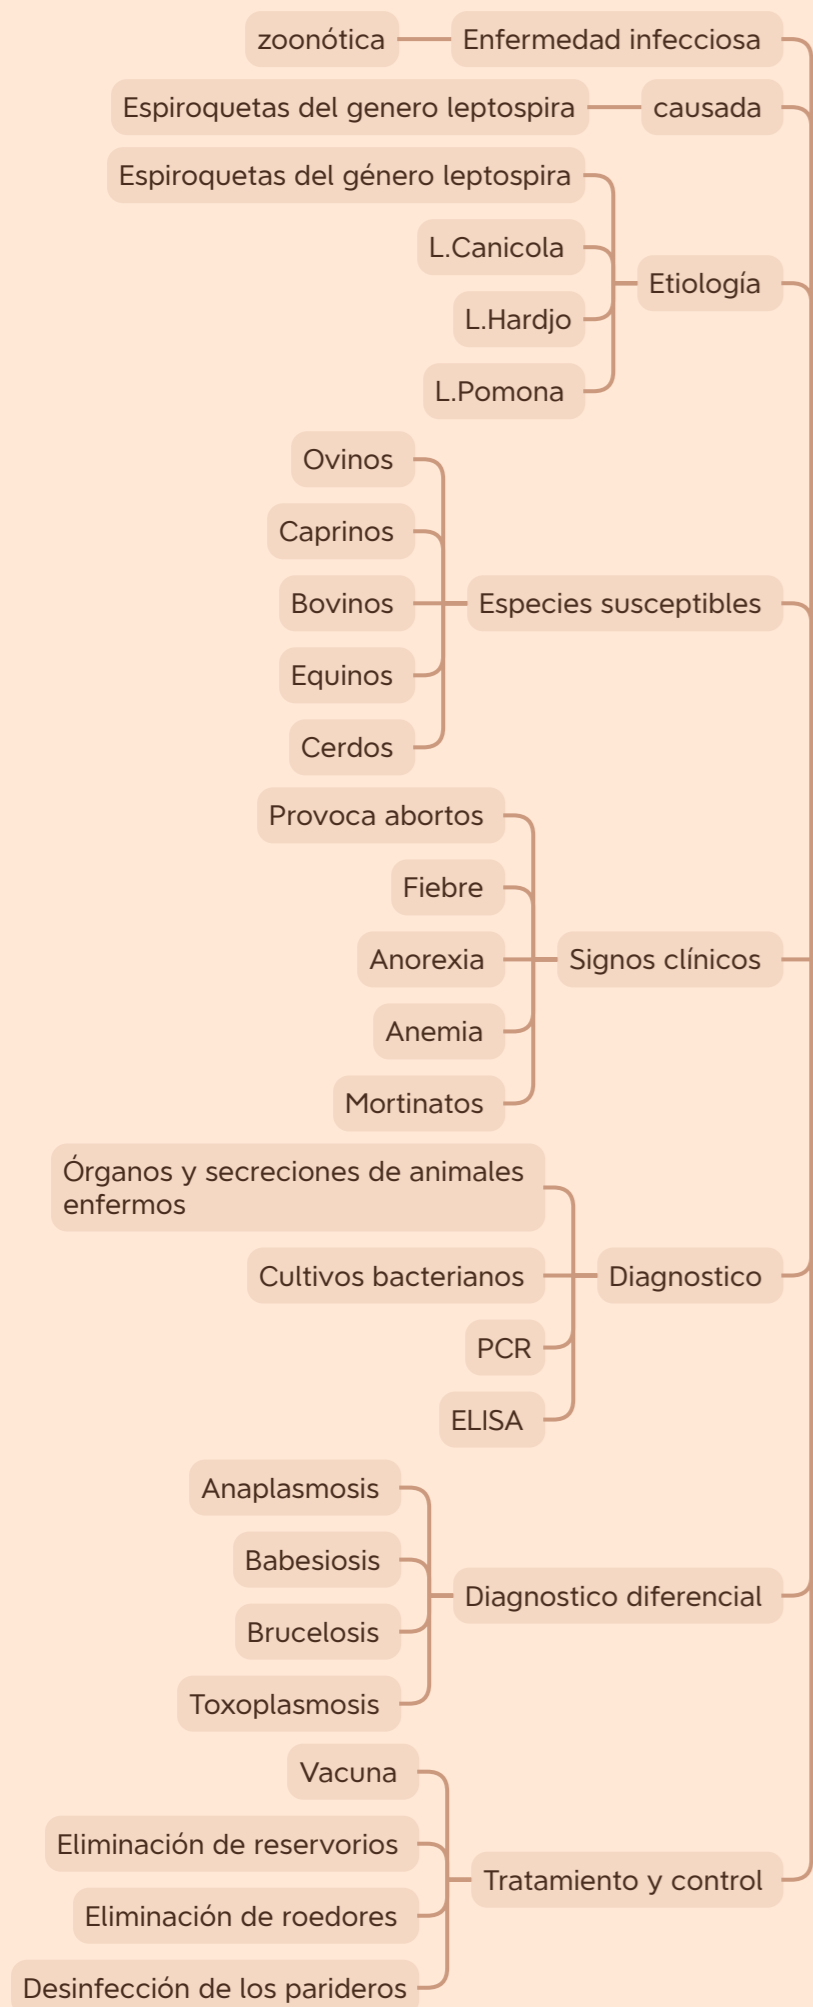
Enfermedad infecciosa
zoonótica

causada
Espiroquetas del genero leptospira

Etiología
Espiroquetas del género leptospira
L.Canicola
L.Hardjo
L.Pomona

Especies susceptibles
Ovinos
Caprinos
Bovinos
Equinos
Cerdos

Signos clínicos
Provoca abortos
Fiebre
Anorexia
Anemia
Mortinatos

Diagnostico
Órganos y secreciones de animales enfermos
Cultivos bacterianos
PCR
ELISA

Diagnostico diferencial
Anaplasmosis
Babesiosis
Brucelosis
Toxoplasmosis

Tratamiento y control
Vacuna
Eliminación de reservorios
Eliminación de roedores
Desinfección de los parideros